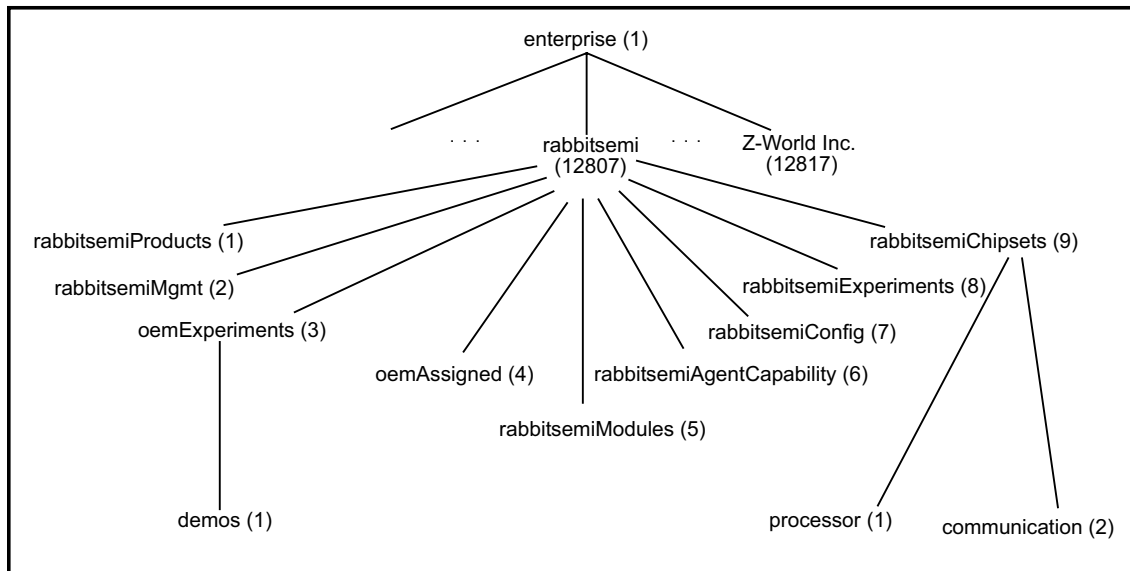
enterprise (1)

. . .

rabbitsemi (12807)

. . .

Z-World Inc. (12817)

rabbitsemiProducts (1)

rabbitsemiMgmt (2)

oemExperiments (3)

oemAssigned (4)

rabbitsemiModules (5)

rabbitsemiAgentCapability (6)

rabbitsemiConfig (7)

rabbitsemiExperiments (8)

rabbitsemiChipsets (9)

demos (1)

processor (1)

communication (2)